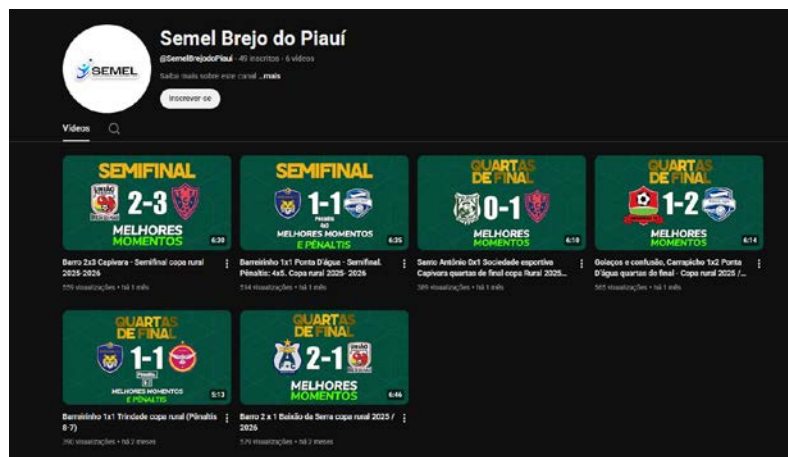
SEMEL

Semel Brejo do Piauí

@SemelBrejodoPiaui · 49 inscritos · 6 vídeos

Saiba mais sobre este canal ...mais

Inscrever-se

Vídeos

SEMIFINAL
2-3
MELHORES MOMENTOS
6:30
Barro 2x3 Capivara - Semifinal copa rural 2025-2026
559 visualizações • há 1 mês

SEMIFINAL
1-1
MELHORES MOMENTOS E PÊNALTIS
6:35
Barreirinho 1x1 Ponta D'água - Semifinal. Pênaltis: 4x5. Copa rural 2025- 2026
514 visualizações • há 1 mês

QUARTAS DE FINAL
0-1
MELHORES MOMENTOS
6:10
Santo Antônio 0x1 Sociedade esportiva Capivara quartas de final copa Rural 2025...
389 visualizações • há 1 mês

QUARTAS DE FINAL
1-2
MELHORES MOMENTOS
6:14
Golaços e confusão, Carrapicho 1x2 Ponta D'água quartas de final - Copa rural 2025 /...
565 visualizações • há 1 mês

QUARTAS DE FINAL
1-1
MELHORES MOMENTOS E PÊNALTIS
5:13
Barreirinho 1x1 Trindade copa rural (Pênaltis 8-7)
390 visualizações • há 2 meses

QUARTAS DE FINAL
2-1
MELHORES MOMENTOS
6:46
Barro 2 x 1 Baixão da Serra copa rural 2025 / 2026
579 visualizações • há 2 meses